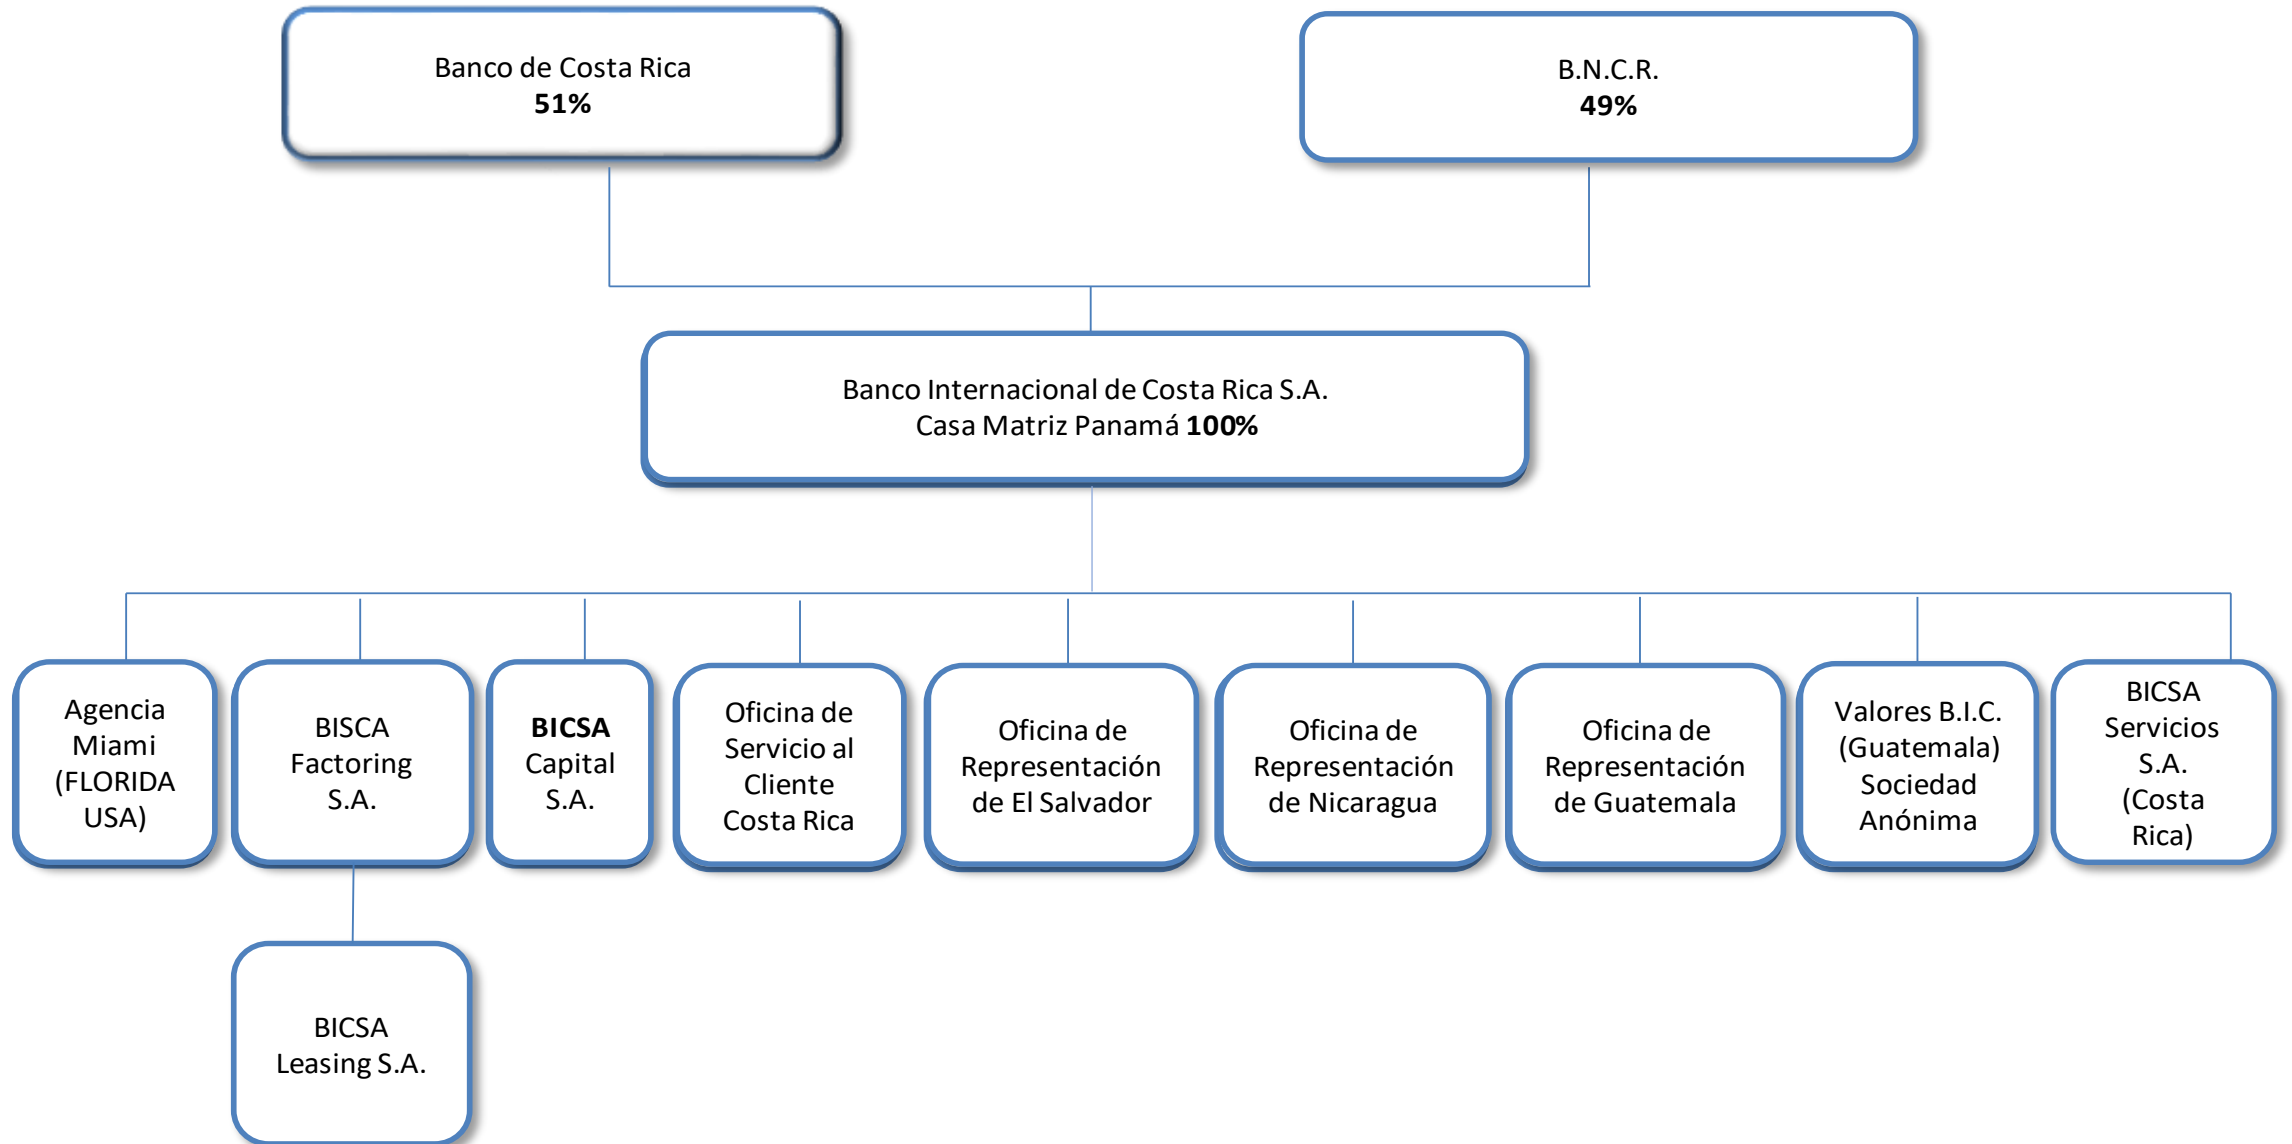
Banco de Costa Rica
51%

B.N.C.R.
49%

Banco Internacional de Costa Rica S.A.
Casa Matriz Panamá 100%

Agencia Miami (FLORIDA USA)

BISCA Factoring S.A.

BICSA Capital S.A.

Oficina de Servicio al Cliente Costa Rica

Oficina de Representación de El Salvador

Oficina de Representación de Nicaragua

Oficina de Representación de Guatemala

Valores B.I.C. (Guatemala) Sociedad Anónima

BICSA Servicios S.A. (Costa Rica)

BICSA Leasing S.A.